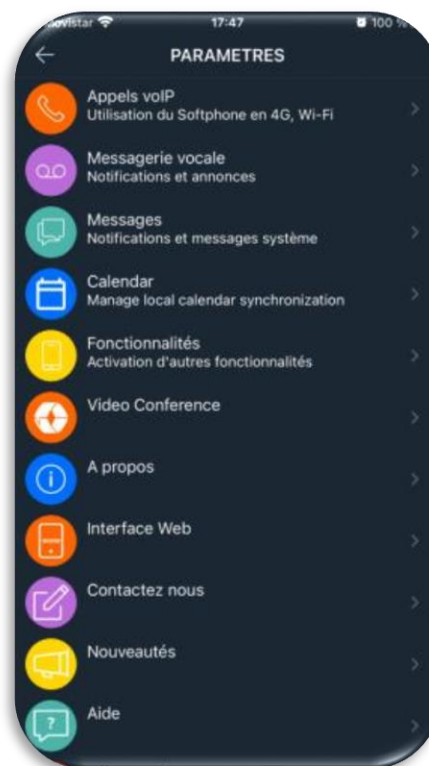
ovistar 17:47 100 %

PARAMETRES

Appels voIP
Utilisation du Softphone en 4G, Wi-Fi

Messagerie vocale
Notifications et annonces

Messages
Notifications et messages système

Calendar
Manage local calendar synchronization

Fonctionnalités
Activation d'autres fonctionnalités

Video Conference

A propos

Interface Web

Contactez nous

Nouveautés

Aide